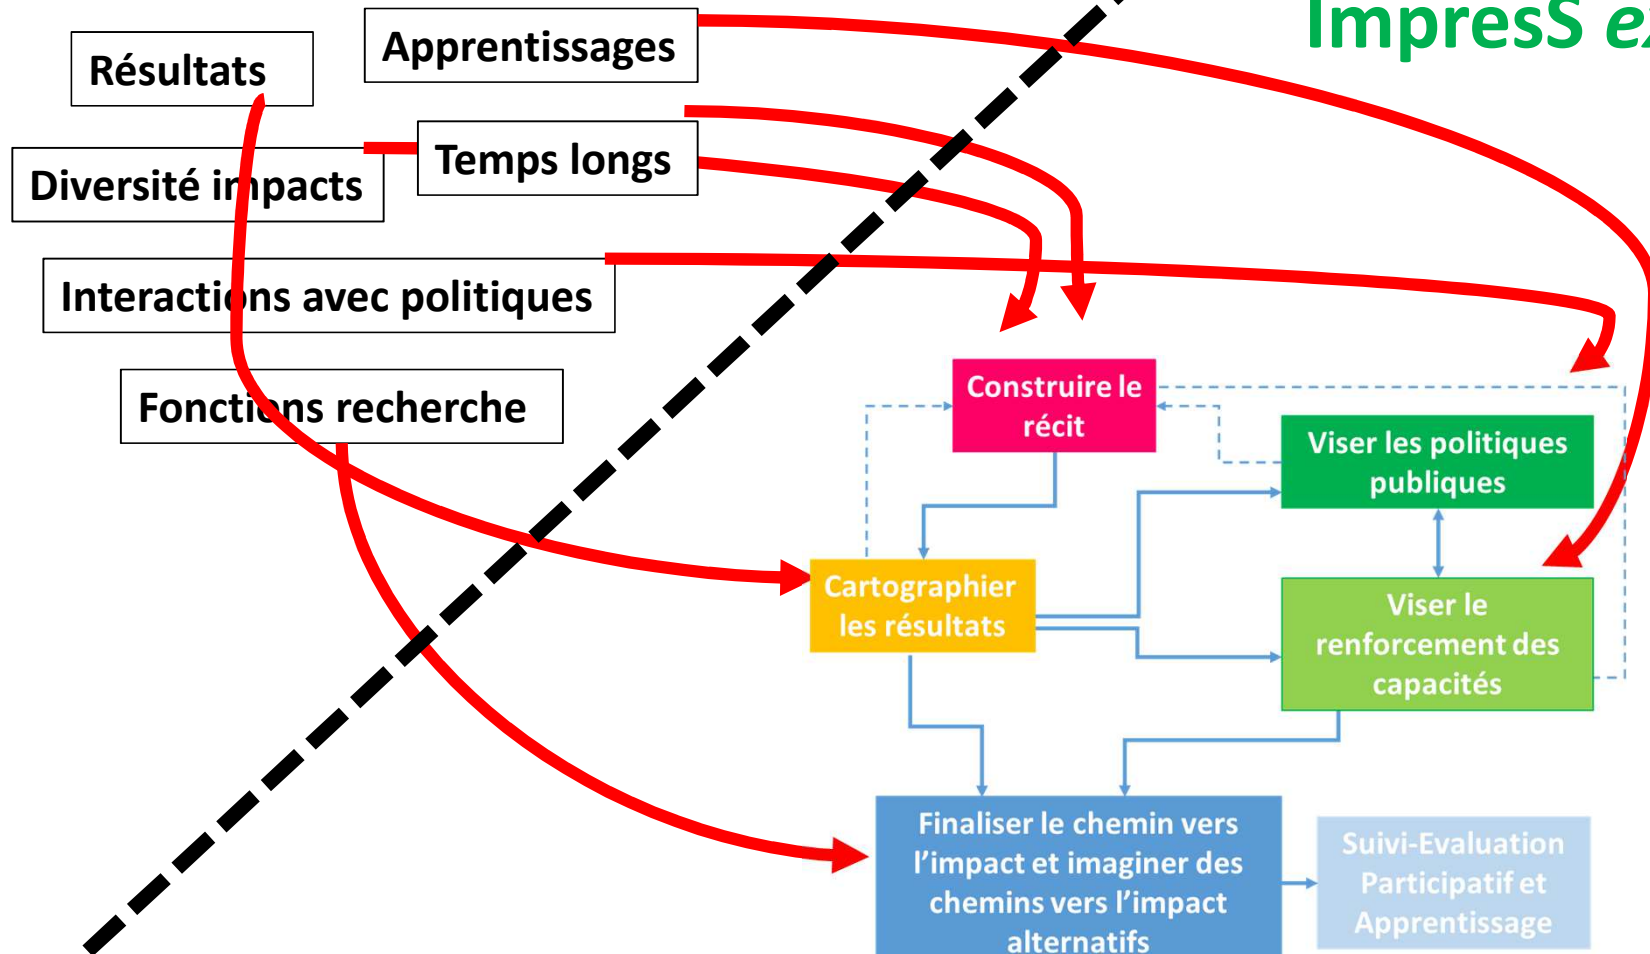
ImpresS e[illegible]

Apprentissages

Résultats

Temps longs

Diversité impacts

Interactions avec politiques

Fonctions recherche

Construire le récit

Viser les politiques publiques

Cartographier les résultats

Viser le renforcement des capacités

Finaliser le chemin vers l'impact et imaginer des chemins vers l'impact alternatifs

Suivi-Evaluation Participatif et Apprentissage